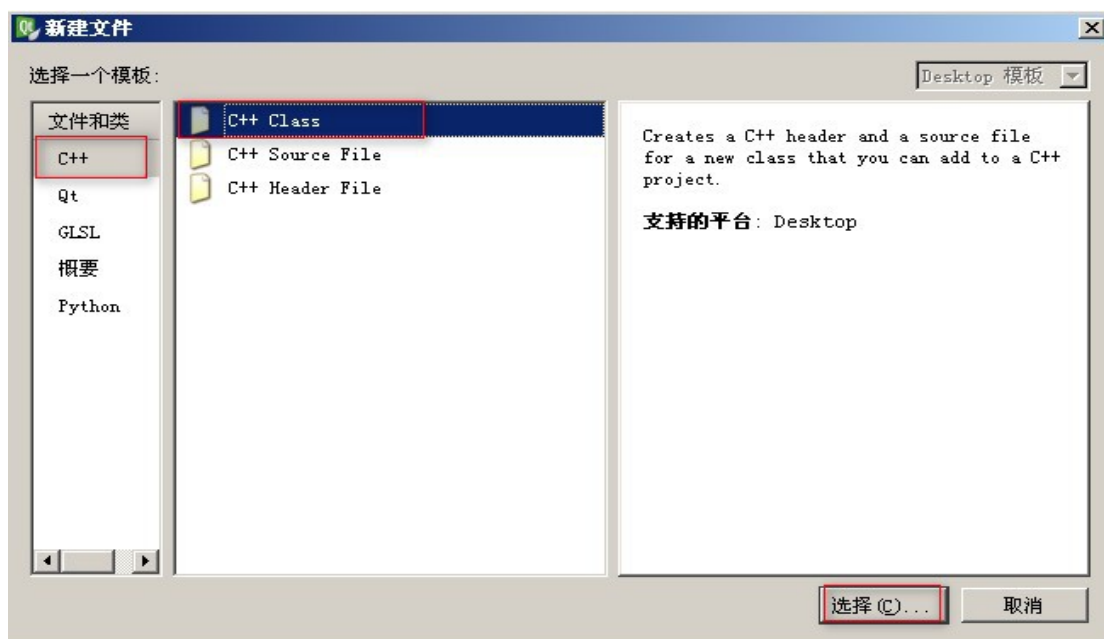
新建文件

选择一个模板:

Desktop 模板

文件和类
C++
Qt
GLSL
概要
Python

C++ Class
C++ Source File
C++ Header File

Creates a C++ header and a source file for a new class that you can add to a C++ project.

支持的平台: Desktop

选择(C)...
取消